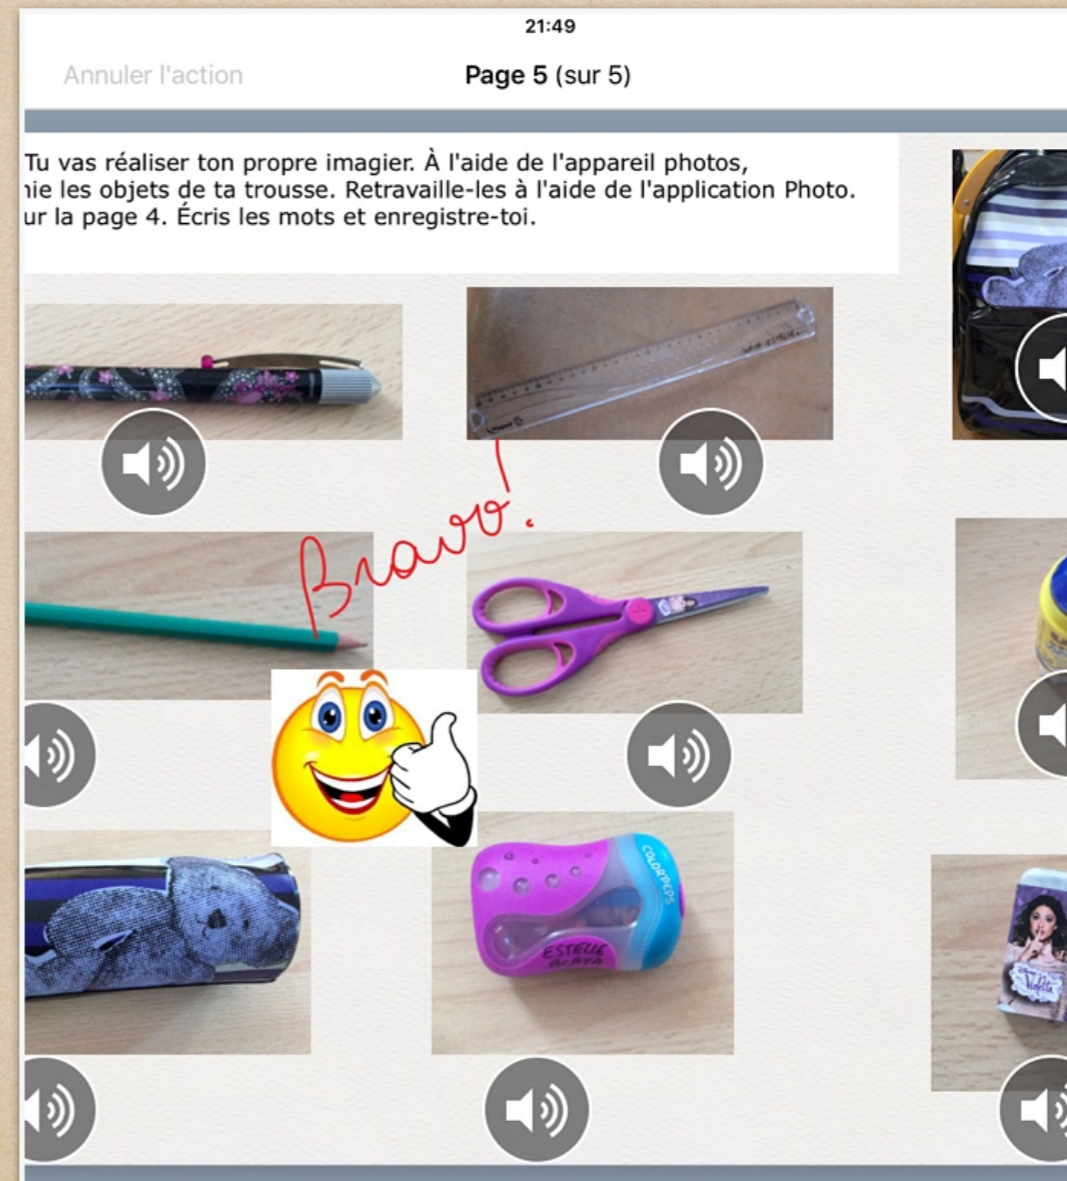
21:49

Annuler l'action

Page 5 (sur 5)

Tu vas réaliser ton propre imagier. À l'aide de l'appareil photos, ıie les objets de ta trousse. Retravaille-les à l'aide de l'application Photo. ur la page 4. Écris les mots et enregistre-toi.

Bravo!

COLORPEPS

ESTELLE

Violetta